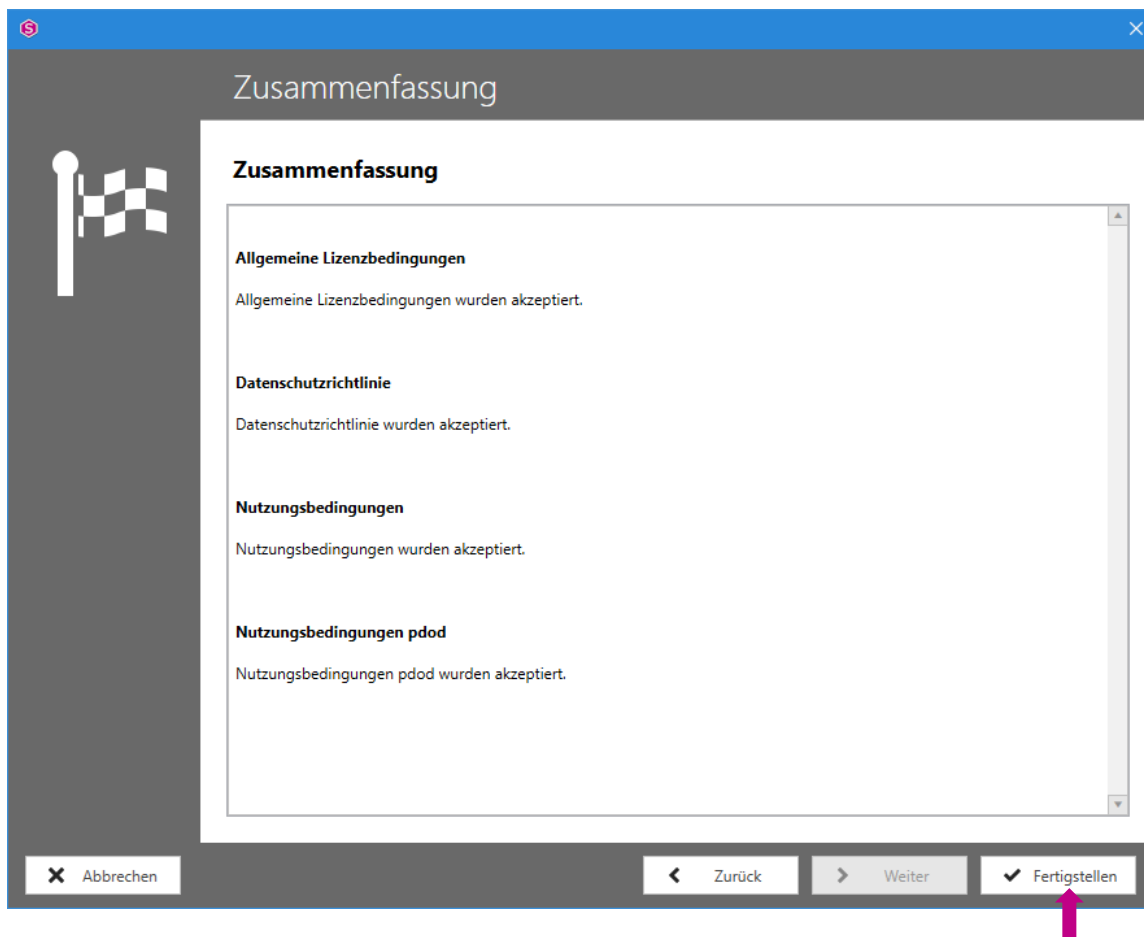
Zusammenfassung

Zusammenfassung

Allgemeine Lizenzbedingungen

Allgemeine Lizenzbedingungen wurden akzeptiert.

Datenschutzrichtlinie

Datenschutzrichtlinie wurden akzeptiert.

Nutzungsbedingungen

Nutzungsbedingungen wurden akzeptiert.

Nutzungsbedingungen pdod

Nutzungsbedingungen pdod wurden akzeptiert.

Abbrechen

Zurück

Weiter

Fertigstellen